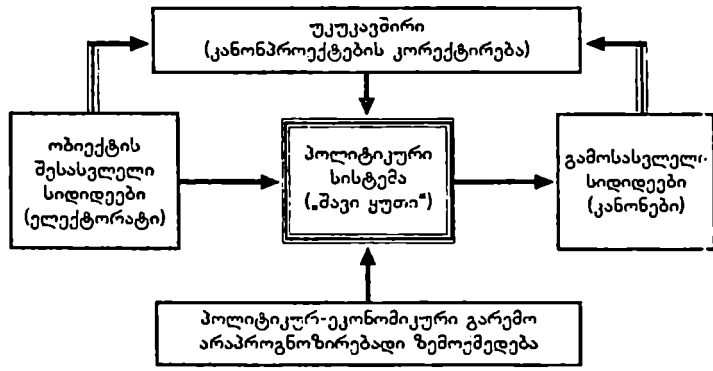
უკუკავშირი
(კანონპროექტების კორექტირება)

ობიექტის შესასვლელი სიდიდეები (ელექტორატი)

პოლიტიკური სისტემა („შავი ყუთი")

გამოსასვლელი სიდიდეები (კანონები)

პოლიტიკურ-ეკონომიკური გარემო არაპროგნოზირებადი ზემოქმედება